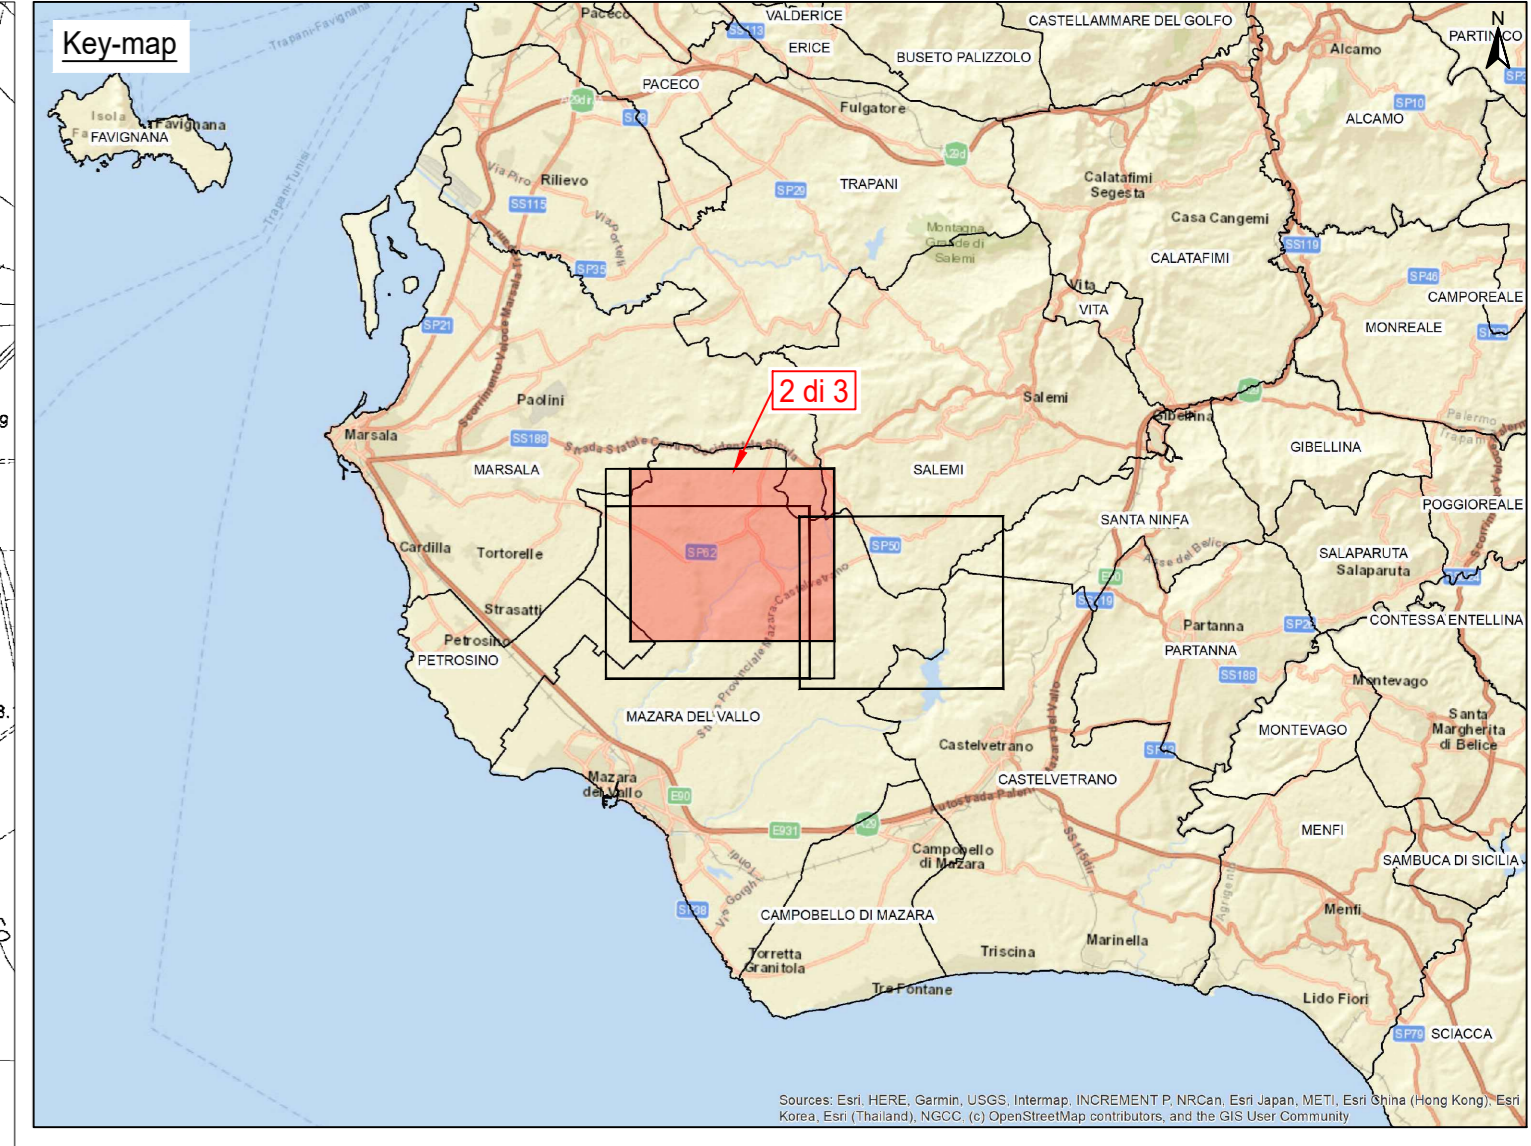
Key-map

N

Paceco
VALDERICE
CASTELLAMMARE DEL GOLFO
PARTINICO
SS113
ERICE
BUSETO PALIZZOLO
Alcamo
Trapani-Favignana
PACECO
Fulgatore
SP10
ALCAMO
Isola Favignana
FAVIGNANA
Trapani-Tunisi
Via Piro
Rilievo
SS115
SP29
TRAPANI
Calatafimi Segesta
Casa Cangemi
Via Portelli
Montagna Grande di Salemi
SS119
CALATAFIMI
SP35
SP46
CAMPOREALE
Vita
VITA
MONREALE
SP21
Paolini
2 di 3
Salemi
Gibellina
Palermo
Marsala
SS188
Strada Statale
MARSALA
SALEMI
GIBELLINA
POGGIOREALE
SANTA NINFA
SP50
SP62
Cardilla
Tortorelle
SALAPARUTA
Salaparuta
Strasatti
Partanna
SP23
CONTESSA ENTELLINA
Petrosino
PETROSINO
PARTANNA
SS188
Montevago
MAZARA DEL VALLO
Santa Margherita di Belice
MONTEVAGO
Castelvetrano
Mazara del Vallo
CASTELVETRANO
E90
MENFI
E931
Campobello di Mazara
SAMBUCA DI SICILIA
SS115dir
SS115
Menfi
CAMPOBELLO DI MAZARA
Torretta Granitola
Triscina
Marinella
Tre Fontane
Lido Fiori
SP79
SCIACCA

Sources: Esri, HERE, Garmin, USGS, Intermap, INCREMENT P, NRCan, Esri Japan, METI, Esri China (Hong Kong), Esri Korea, Esri (Thailand), NGCC, (c) OpenStreetMap contributors, and the GIS User Community